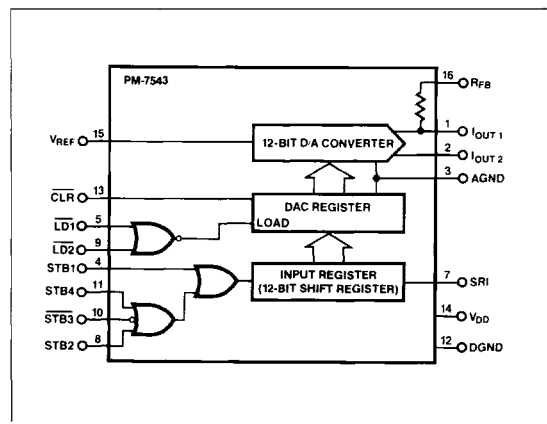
PM-7543

16 $R_{FB}$

$V_{REF}$ 15

12-BIT D/A CONVERTER

1 $I_{OUT\ 1}$

2 $I_{OUT\ 2}$

3 AGND

$\overline{CLR}$ 13

DAC REGISTER

$\overline{LD1}$ 5

$\overline{LD2}$ 9

LOAD

STB1 4

INPUT REGISTER (12-BIT SHIFT REGISTER)

7 SRI

STB4 11

$\overline{STB3}$ 10

STB2 8

14 $V_{DD}$

12 DGND